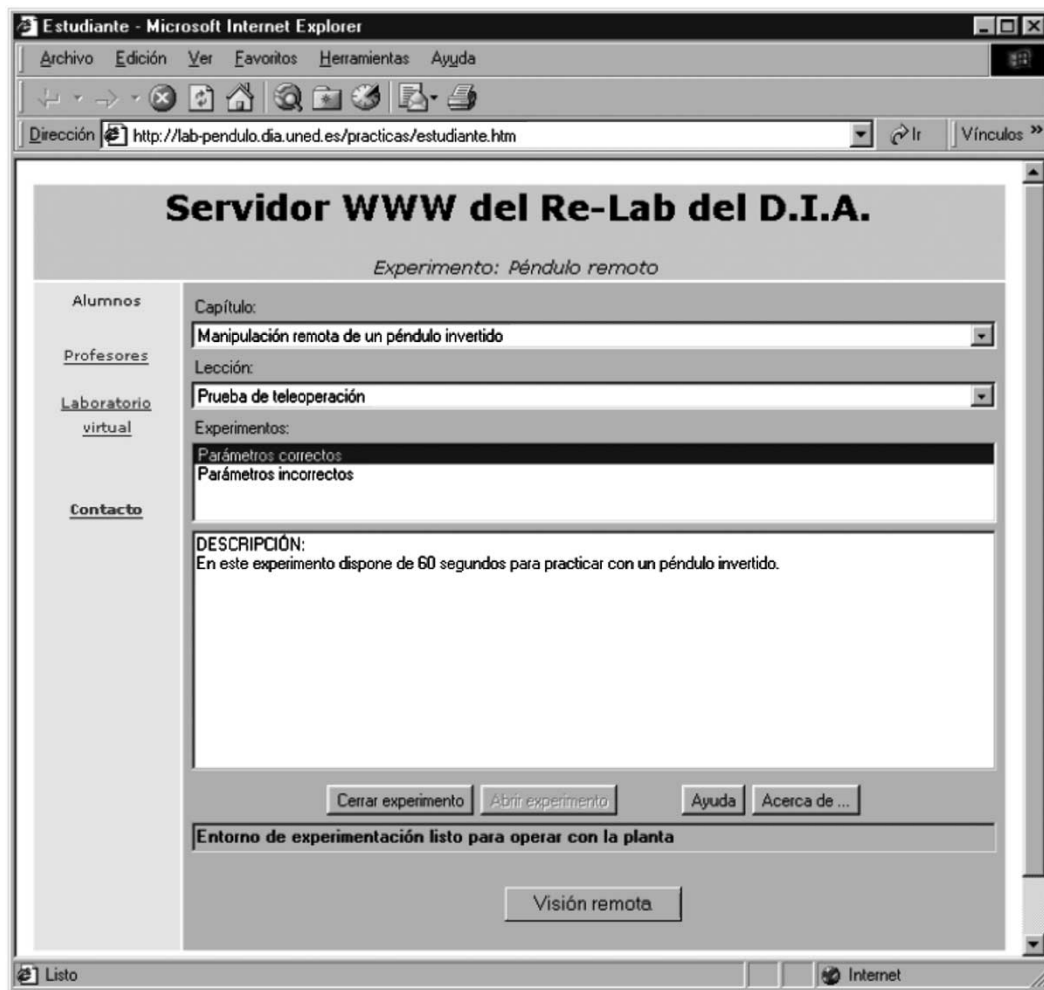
Estudiante - Microsoft Internet Explorer

Archivo Edición Ver Favoritos Herramientas Ayuda

Dirección http://lab-pendulo.dia.uned.es/practicas/estudiante.htm Ir Vínculos »

Servidor WWW del Re-Lab del D.I.A.

Experimento: Péndulo remoto

Alumnos

Profesores

Laboratorio virtual

Contacto

Capítulo:

Manipulación remota de un péndulo invertido

Lección:

Prueba de teleoperación

Experimentos:

Parámetros correctos
Parámetros incorrectos

DESCRIPCIÓN:
En este experimento dispone de 60 segundos para practicar con un péndulo invertido.

Cerrar experimento Abrir experimento Ayuda Acerca de ...

Entorno de experimentación listo para operar con la planta

Visión remota

Listo Internet